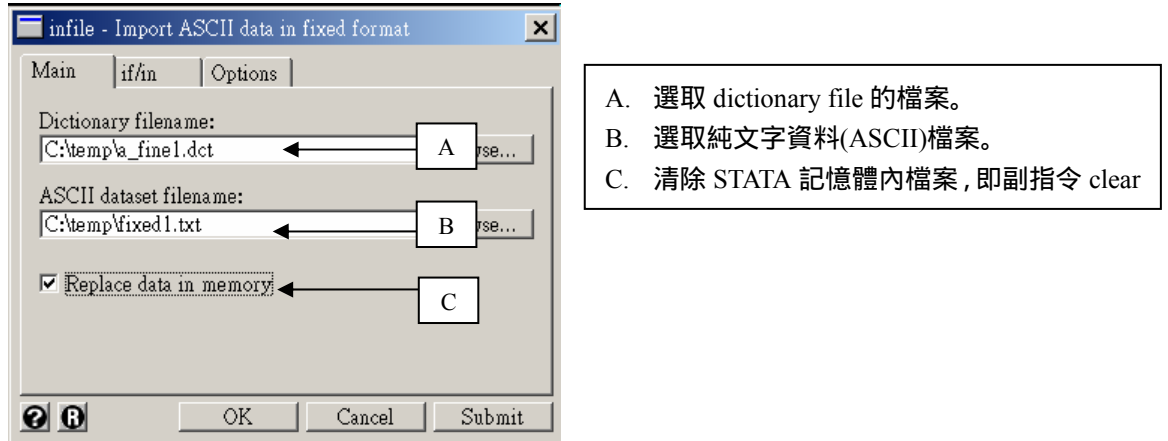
infile - Import ASCII data in fixed format

Main | if/in | Options

Dictionary filename:
C:\temp\a_fine1.dct
A
wse...

ASCII dataset filename:
C:\temp\fixed1.txt
B
wse...

Replace data in memory
C

OK | Cancel | Submit

A. 選取 dictionary file 的檔案。
B. 選取純文字資料(ASCII)檔案。
C. 清除 STATA 記憶體內檔案，即副指令 clear